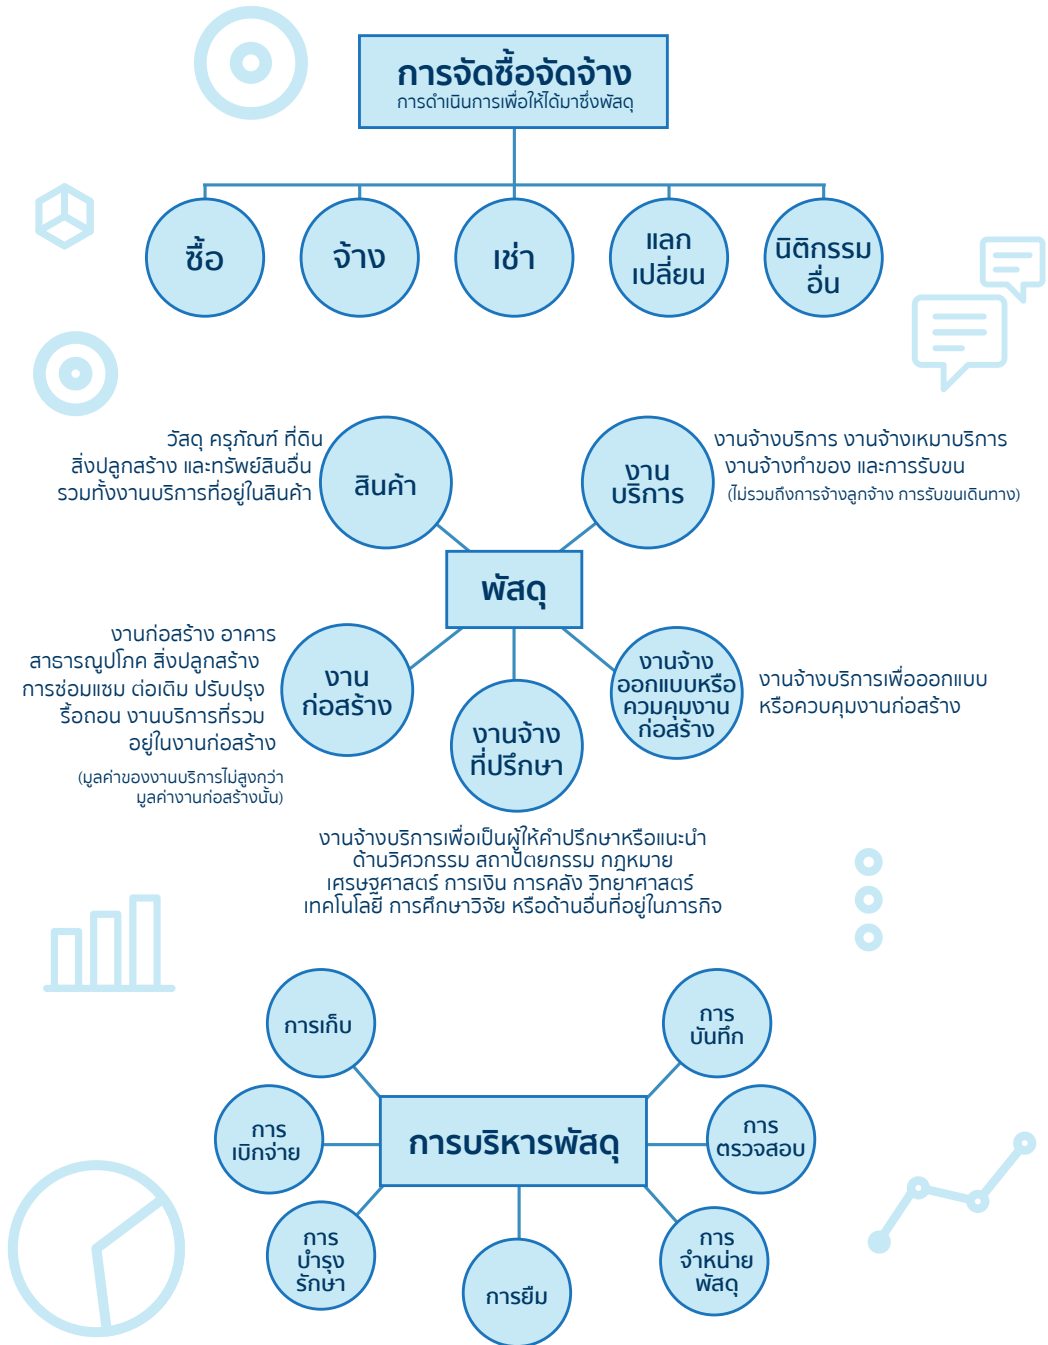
การจัดซื้อจัดจ้าง
การดำเนินการเพื่อให้ได้มาซึ่งพัสดุ

ซื้อ

จ้าง

เช่า

แลกเปลี่ยน

นิติกรรมอื่น

วัสดุ ครุภัณฑ์ ที่ดิน สิ่งปลูกสร้าง และทรัพย์สินอื่น รวมทั้งงานบริการที่อยู่ในสินค้า

สินค้า

งานบริการ

งานจ้างบริการ งานจ้างเหมาบริการ งานจ้างทำของ และการรับขน
(ไม่รวมถึงการจ้างลูกจ้าง การรับขนเดินทาง)

พัสดุ

งานก่อสร้าง อาคาร สาธารณูปโภค สิ่งปลูกสร้าง การซ่อมแซม ต่อเติม ปรับปรุง รื้อถอน งานบริการที่รวมอยู่ในงานก่อสร้าง
(มูลค่าของงานบริการไม่สูงกว่ามูลค่างานก่อสร้างนั้น)

งานก่อสร้าง

งานจ้างที่ปรึกษา

งานจ้างออกแบบหรือควบคุมงานก่อสร้าง

งานจ้างบริการเพื่อออกแบบหรือควบคุมงานก่อสร้าง

งานจ้างบริการเพื่อเป็นผู้ให้คำปรึกษาหรือแนะนำ ด้านวิศวกรรม สถาปัตยกรรม กฎหมาย เศรษฐศาสตร์ การเงิน การคลัง วิทยาศาสตร์ เทคโนโลยี การศึกษาวิจัย หรือด้านอื่นที่อยู่ในภารกิจ

การเก็บ

การบันทึก

การเบิกจ่าย

การบริหารพัสดุ

การตรวจสอบ

การบำรุงรักษา

การยืม

การจำหน่ายพัสดุ